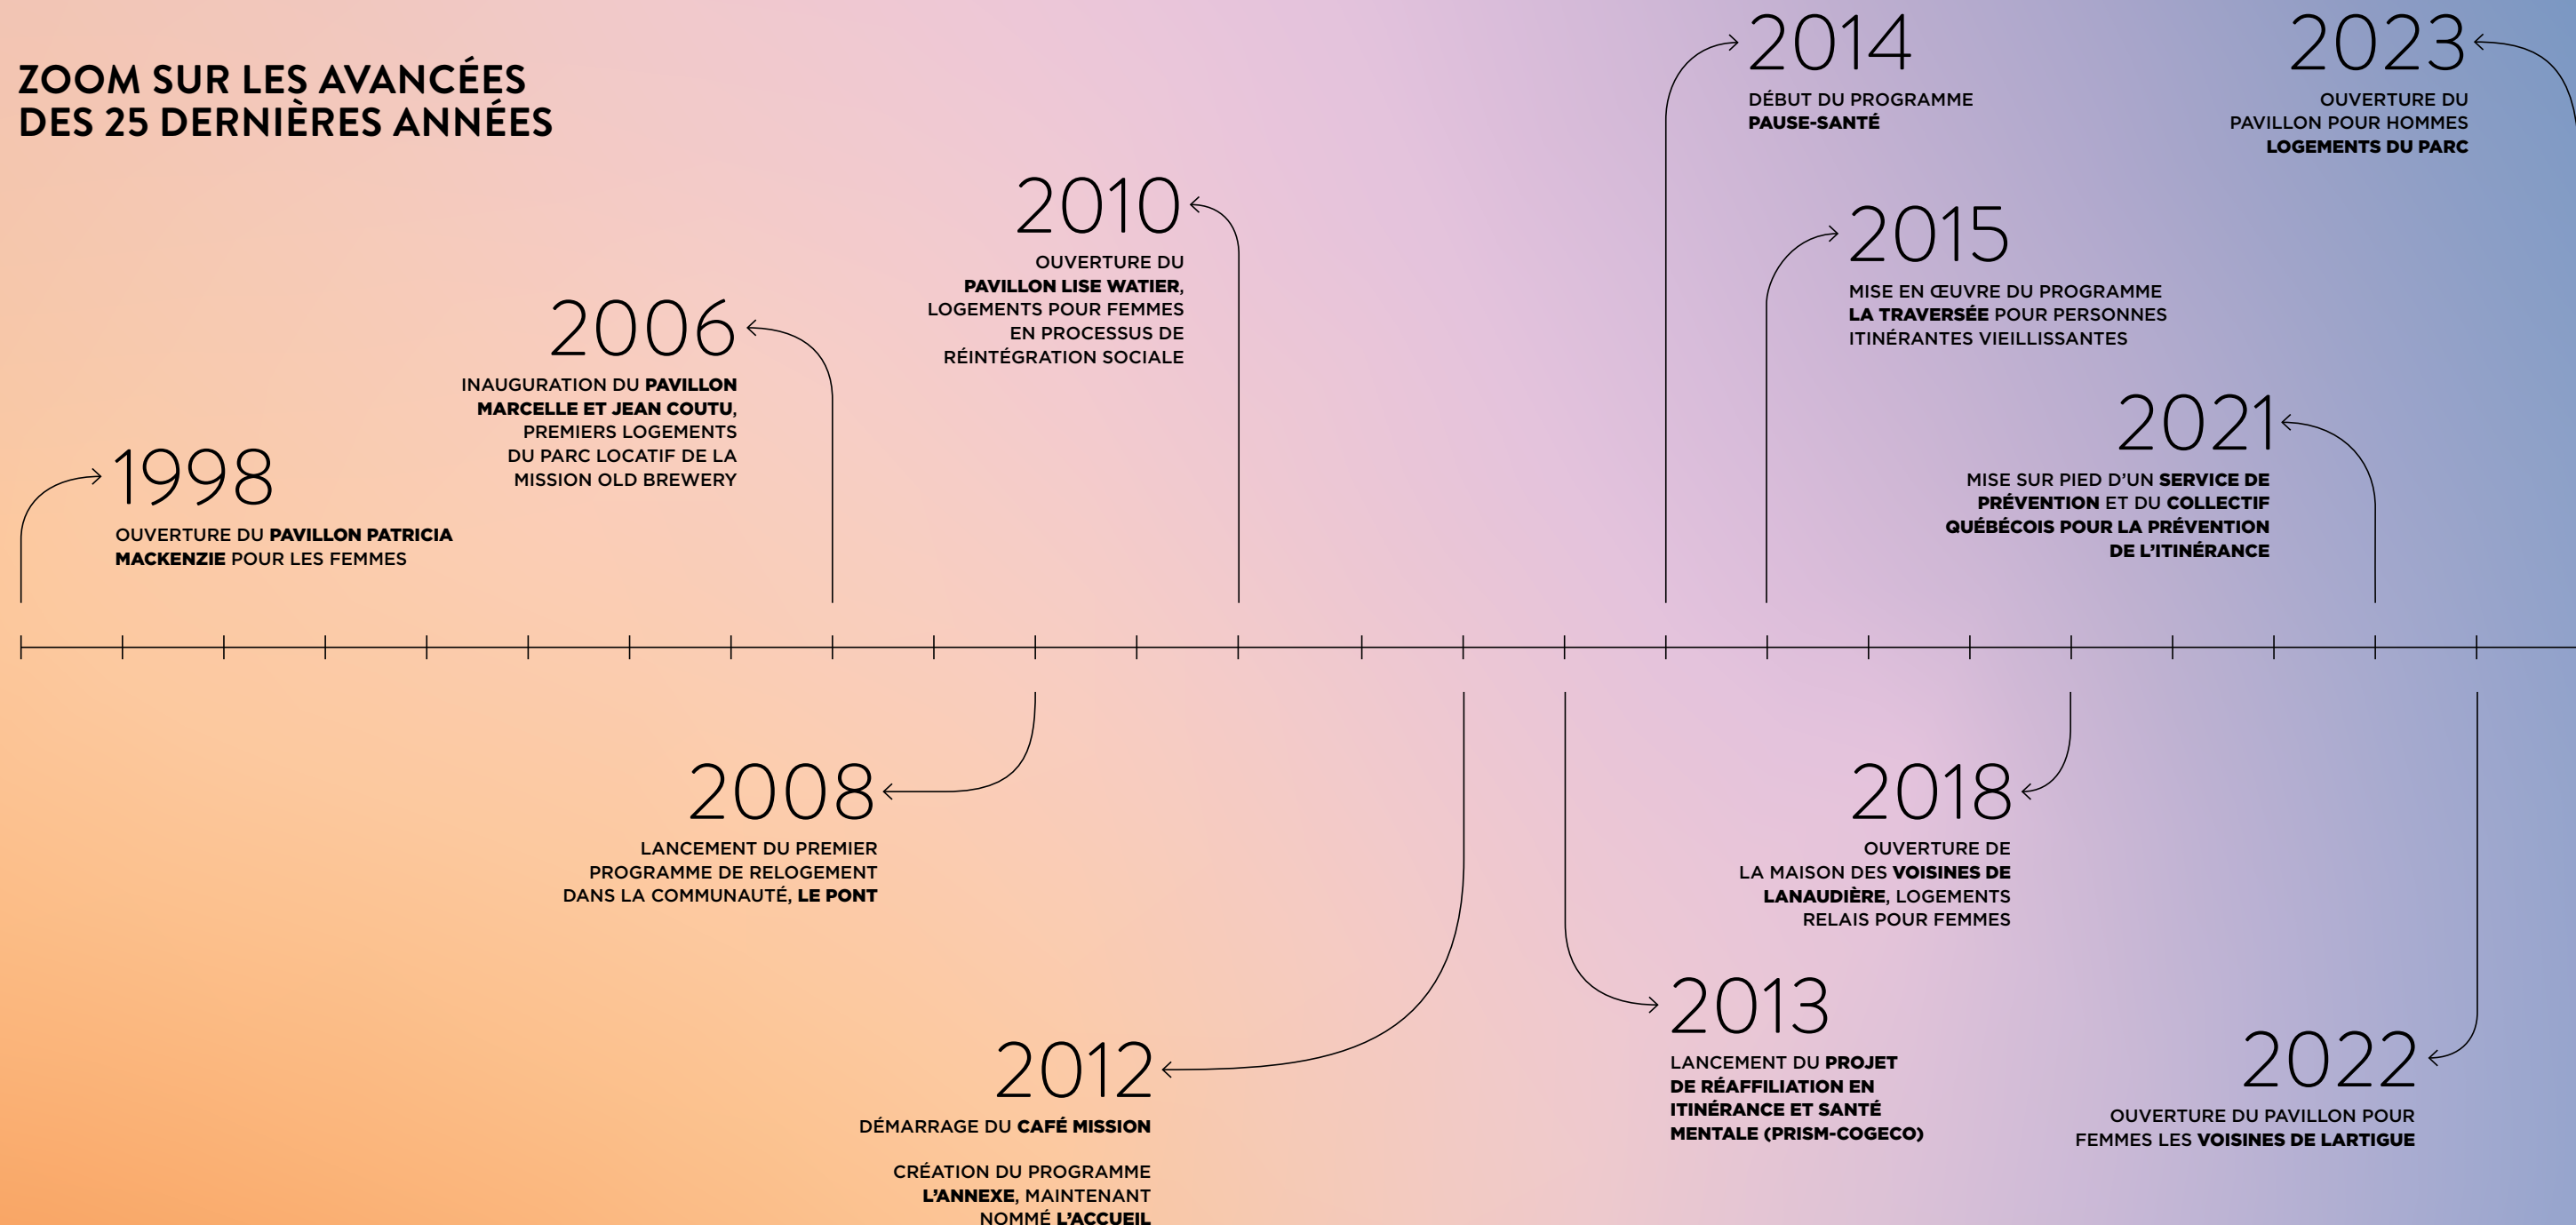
ZOOM SUR LES AVANCÉES DES 25 DERNIÈRES ANNÉES

1998
OUVERTURE DU PAVILLON PATRICIA MACKENZIE POUR LES FEMMES

2006
INAUGURATION DU PAVILLON MARCELLE ET JEAN COUTU, PREMIERS LOGEMENTS DU PARC LOCATIF DE LA MISSION OLD BREWERY

2008
LANCEMENT DU PREMIER PROGRAMME DE RELOGEMENT DANS LA COMMUNAUTÉ, LE PONT

2010
OUVERTURE DU PAVILLON LISE WATIER, LOGEMENTS POUR FEMMES EN PROCESSUS DE RÉINTÉGRATION SOCIALE

2012
DÉMARRAGE DU CAFÉ MISSION

CRÉATION DU PROGRAMME L'ANNEXE, MAINTENANT NOMMÉ L'ACCUEIL

2013
LANCEMENT DU PROJET DE RÉAFFILIATION EN ITINÉRANCE ET SANTÉ MENTALE (PRISM-COGECO)

2014
DÉBUT DU PROGRAMME PAUSE-SANTÉ

2015
MISE EN ŒUVRE DU PROGRAMME LA TRAVERSÉE POUR PERSONNES ITINÉRANTES VIEILLISSANTES

2018
OUVERTURE DE LA MAISON DES VOISINES DE LANAUDIÈRE, LOGEMENTS RELAIS POUR FEMMES

2021
MISE SUR PIED D'UN SERVICE DE PRÉVENTION ET DU COLLECTIF QUÉBÉCOIS POUR LA PRÉVENTION DE L'ITINÉRANCE

2022
OUVERTURE DU PAVILLON POUR FEMMES LES VOISINES DE LARTIGUE

2023
OUVERTURE DU PAVILLON POUR HOMMES LOGEMENTS DU PARC